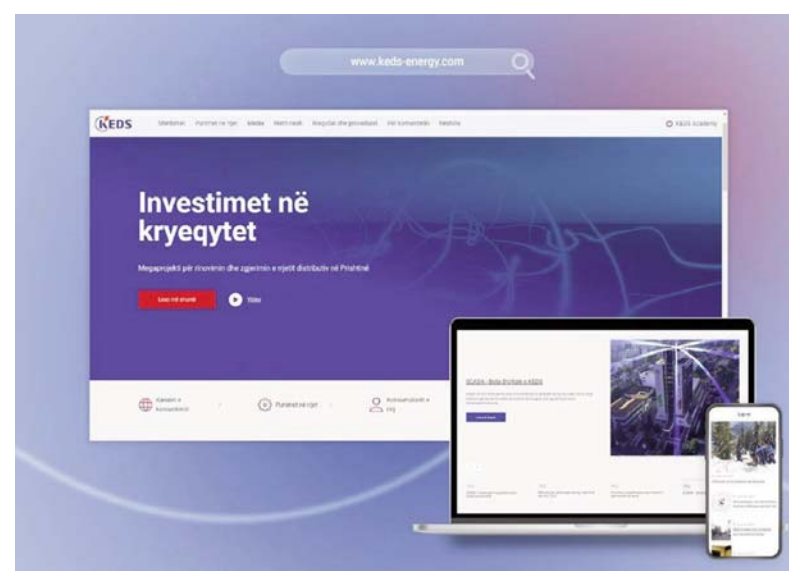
www.keds-energy.com

KEDS Marketinu Punimet në rrjet Media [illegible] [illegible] Për konsumatorë Mbështetje KEDS Academy

Investimet në kryeqytet

Megaprojekti për rinovimin dhe zgjerimin e rrjetit distributiv në Prishtinë

Lexo më shumë Video

Kanalet e komunikimit Punimet në rrjet Konsumatorët e rinj

SEASA - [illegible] e KEDS

Lajme